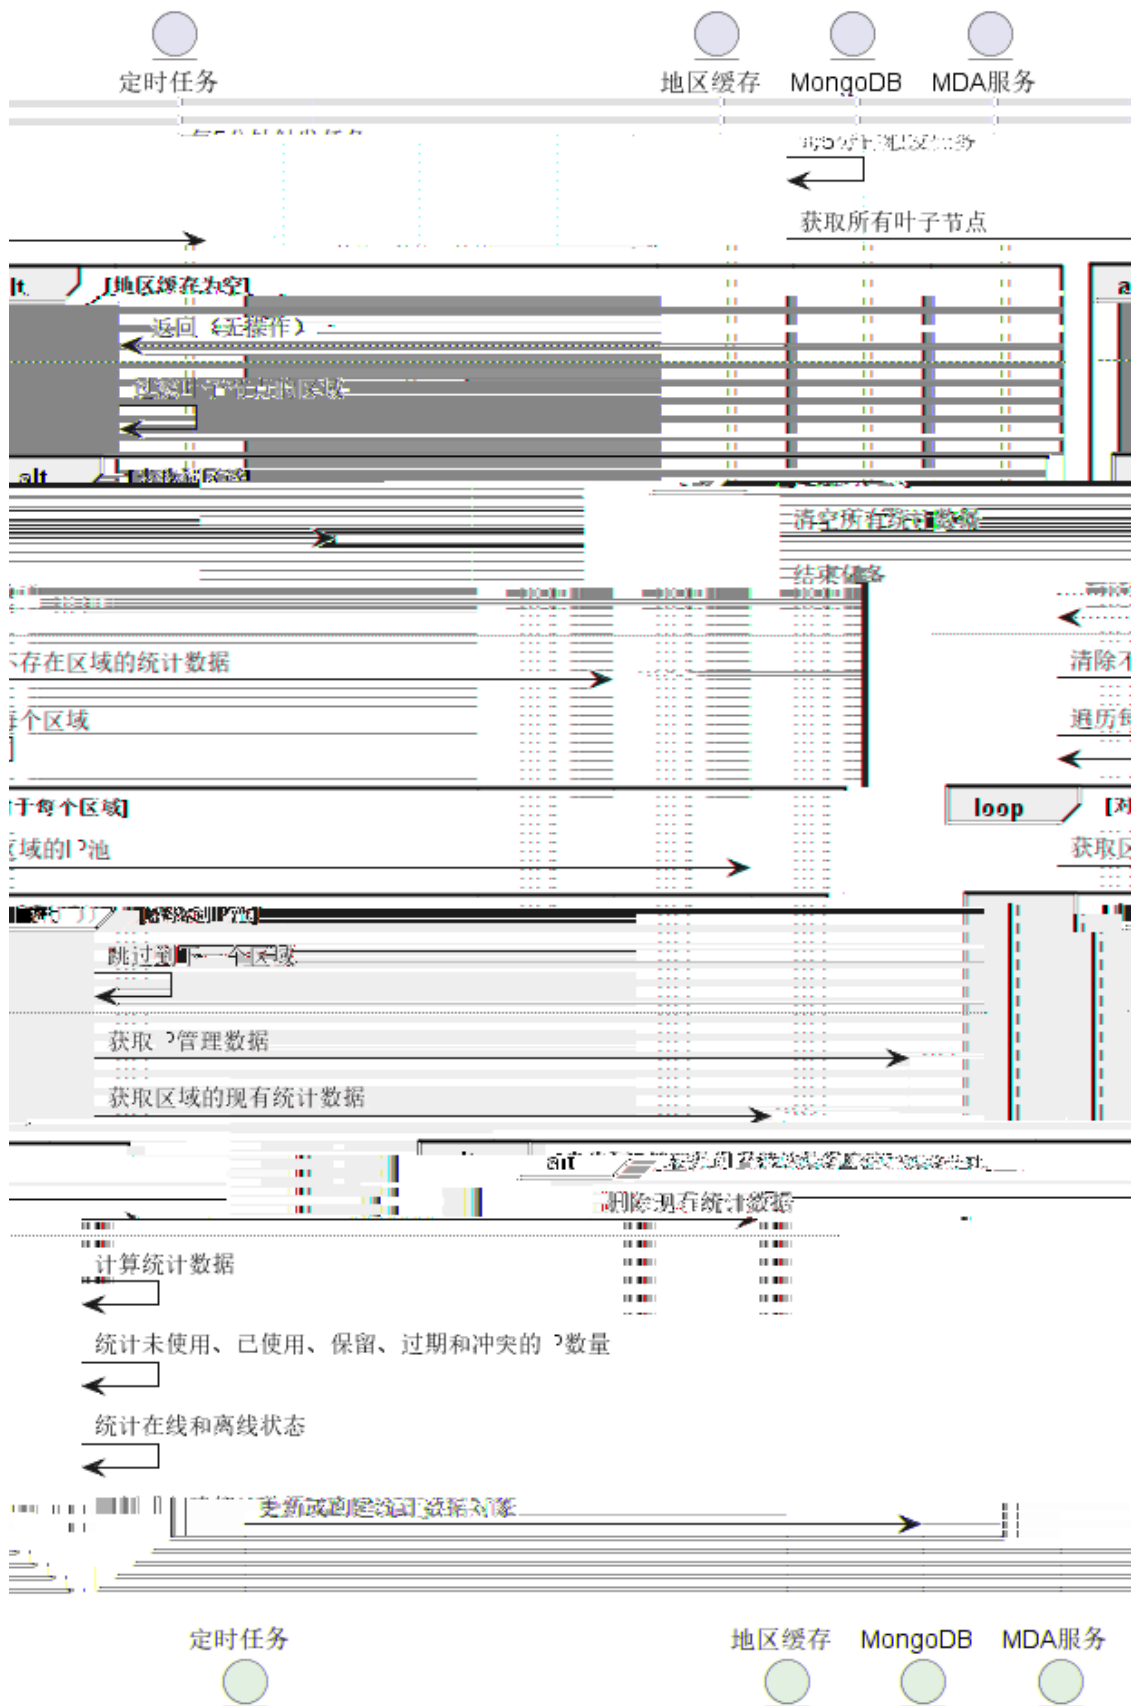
定时任务
地区缓存
MongoDB
MDA服务

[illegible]

获取所有叶子节点

alt [地区缓存为空]

返回（无操作）

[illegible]

alt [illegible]

清空所有统计数据

结束任务

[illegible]

存在区域的统计数据

清除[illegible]

个区域

遍历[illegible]

[对于每个区域]

loop [对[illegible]

区域的IP池

获取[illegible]

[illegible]

跳过到下一个区域

获取IP管理数据

获取区域的现有统计数据

alt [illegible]

删除现有统计数据

计算统计数据

统计未使用、已使用、保留、过期和冲突的IP数量

统计在线和离线状态

更新或创建统计数据对象

定时任务
地区缓存
MongoDB
MDA服务